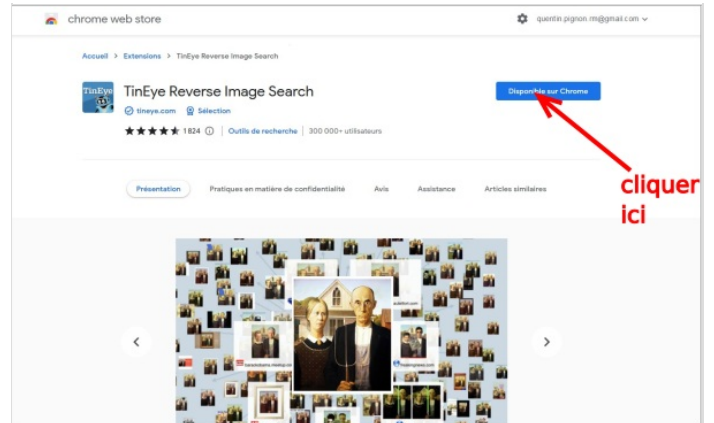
chrome web store

quentin.pignon.rm@gmail.com

Accueil > Extensions > TinEye Reverse Image Search

TinEye

TinEye Reverse Image Search

tineye.com Sélection

1824 ⓘ | Outils de recherche | 300 000+ utilisateurs

Disponible sur Chrome

cliquer ici

Présentation Pratiques en matière de confidentialité Avis Assistance Articles similaires